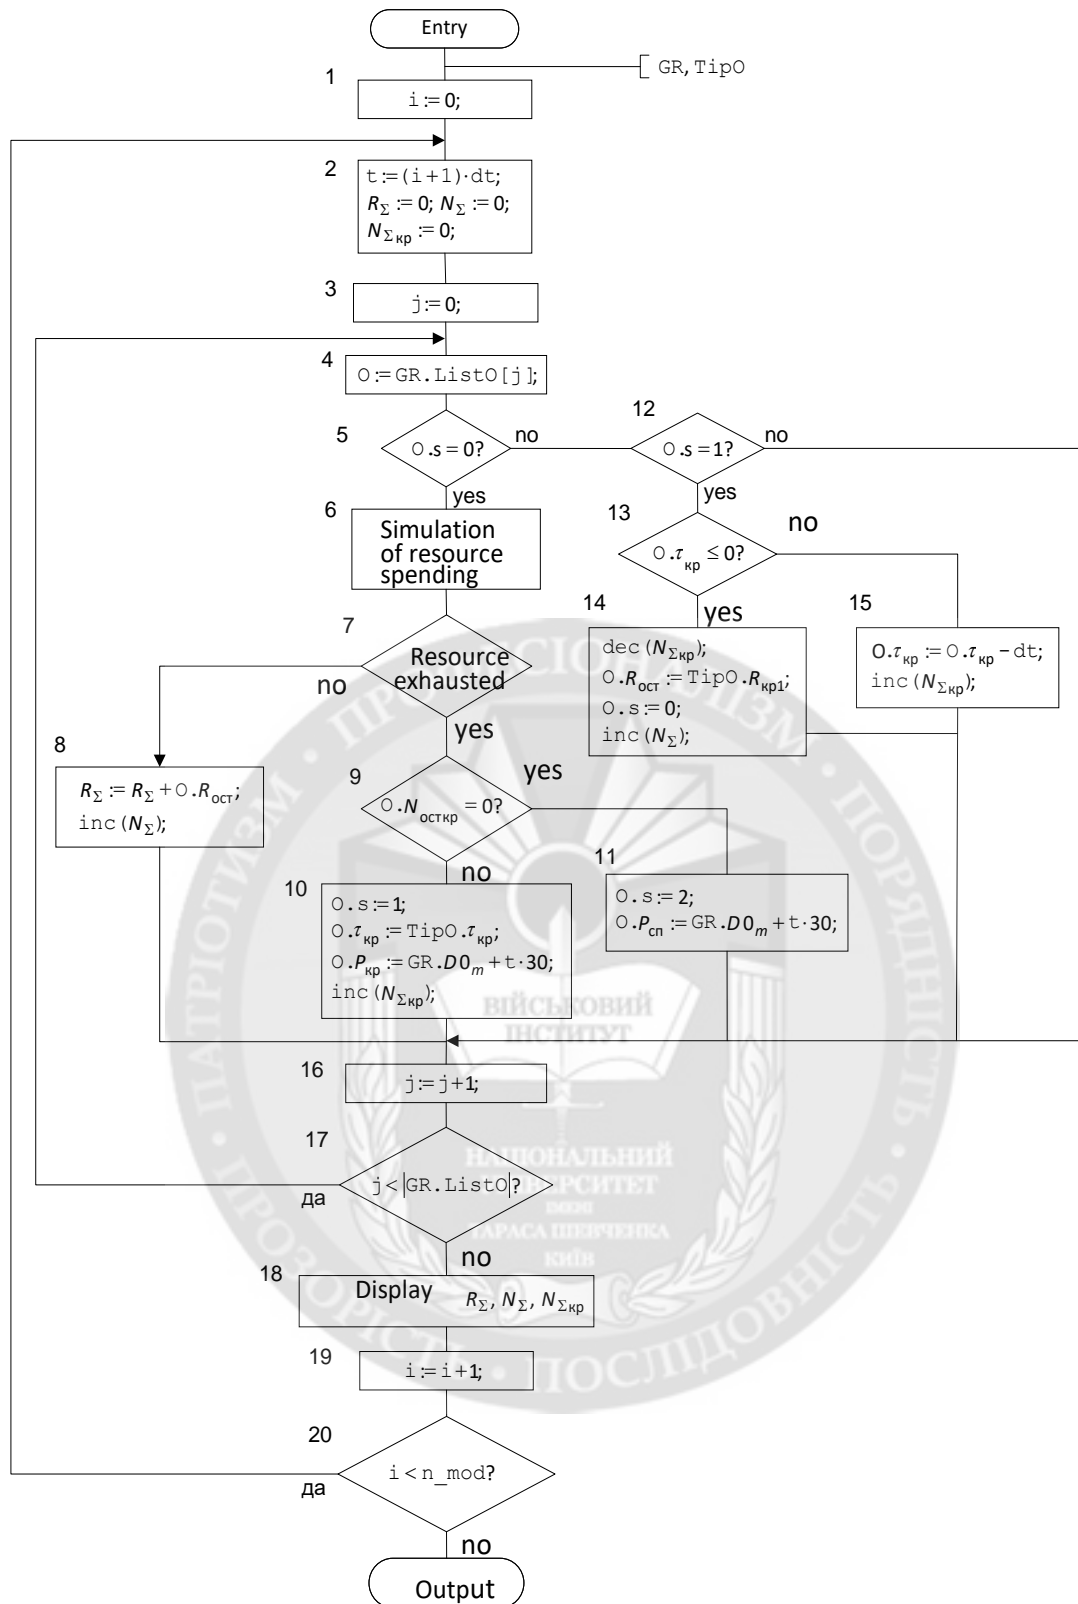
Entry

GR, TipO

1

$i := 0;$

2

$t := (i+1) \cdot dt;$
$R_{\Sigma} := 0;$ $N_{\Sigma} := 0;$
$N_{\Sigma кр} := 0;$

3

$j := 0;$

4

$O := GR.ListO[j];$

5

$O.s = 0?$

no

12

$O.s = 1?$

no

yes

6

Simulation of resource spending

yes

13

$O.\tau_{кр} \le 0?$

no

7

Resource exhausted

no

14

yes

15

$dec(N_{\Sigma кр});$
$O.R_{ост} := TipO.R_{кр1};$
$O.s := 0;$
$inc(N_{\Sigma});$

$O.\tau_{кр} := O.\tau_{кр} - dt;$
$inc(N_{\Sigma кр});$

yes

8

$R_{\Sigma} := R_{\Sigma} + O.R_{ост};$
$inc(N_{\Sigma});$

9

$O.N_{осткр} = 0?$

yes

no

11

10

$O.s := 1;$
$O.\tau_{кр} := TipO.\tau_{кр};$
$O.P_{кр} := GR.D0_{m} + t \cdot 30;$
$inc(N_{\Sigma кр});$

$O.s := 2;$
$O.P_{сп} := GR.D0_{m} + t \cdot 30;$

ВІЙСЬКОВИЙ ІНСТИТУТ

16

$j := j+1;$

17

$j < |GR.ListO|?$

да

НАЦІОНАЛЬНИЙ УНІВЕРСИТЕТ ІМЕНІ ТАРАСА ШЕВЧЕНКА КИЇВ

no

18

Display $R_{\Sigma}, N_{\Sigma}, N_{\Sigma кр}$

19

$i := i+1;$

20

$i < n\_mod?$

да

no

Output